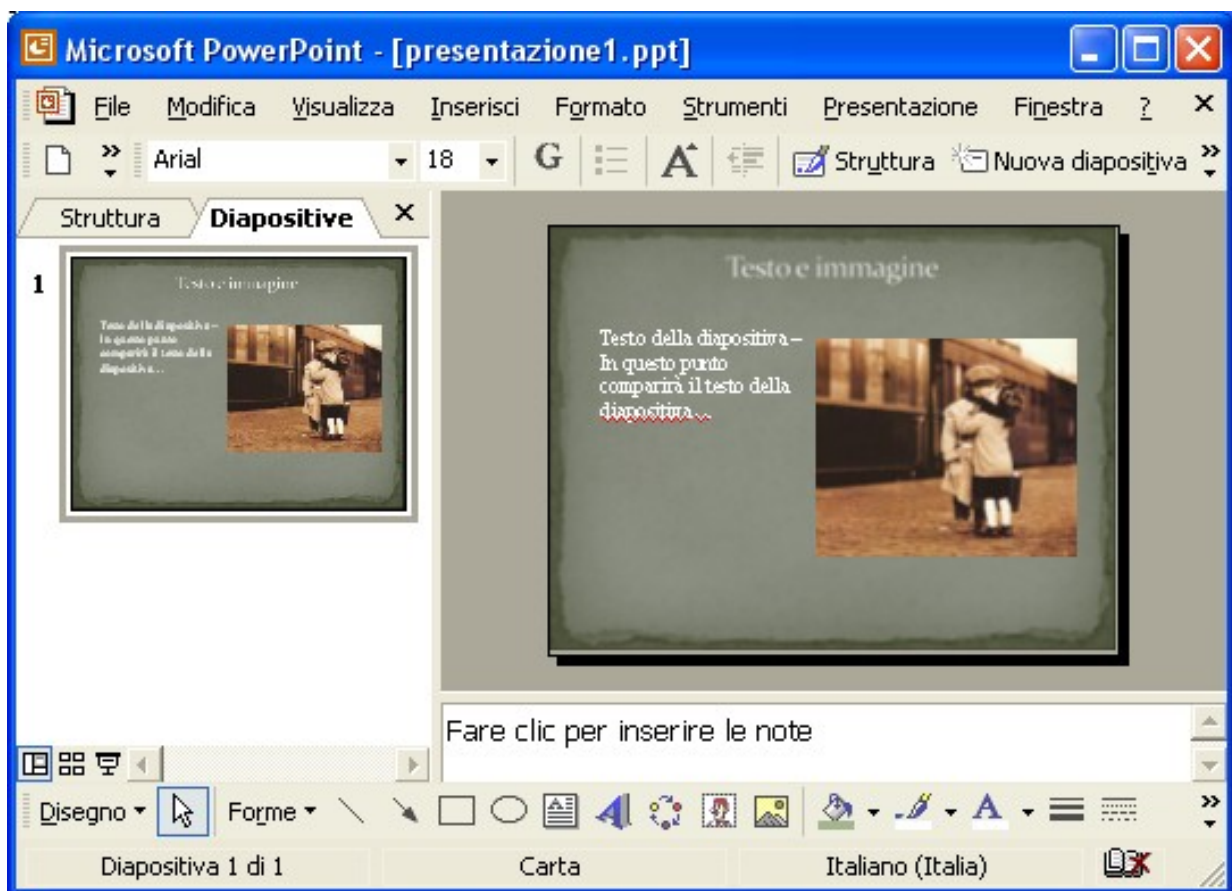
Microsoft PowerPoint - [presentazione1.ppt]

File Modifica Visualizza Inserisci Formato Strumenti Presentazione Finestra ?

Arial 18 G A Struttura Nuova diapositiva

Struttura Diapositive

1

Testo e immagine

Testo della diapositiva – In questo punto comparirà il testo della diapositiva...

Testo e immagine

Testo della diapositiva – In questo punto comparirà il testo della diapositiva...

Fare clic per inserire le note

Disegno Forme

Diapositiva 1 di 1 Carta Italiano (Italia)